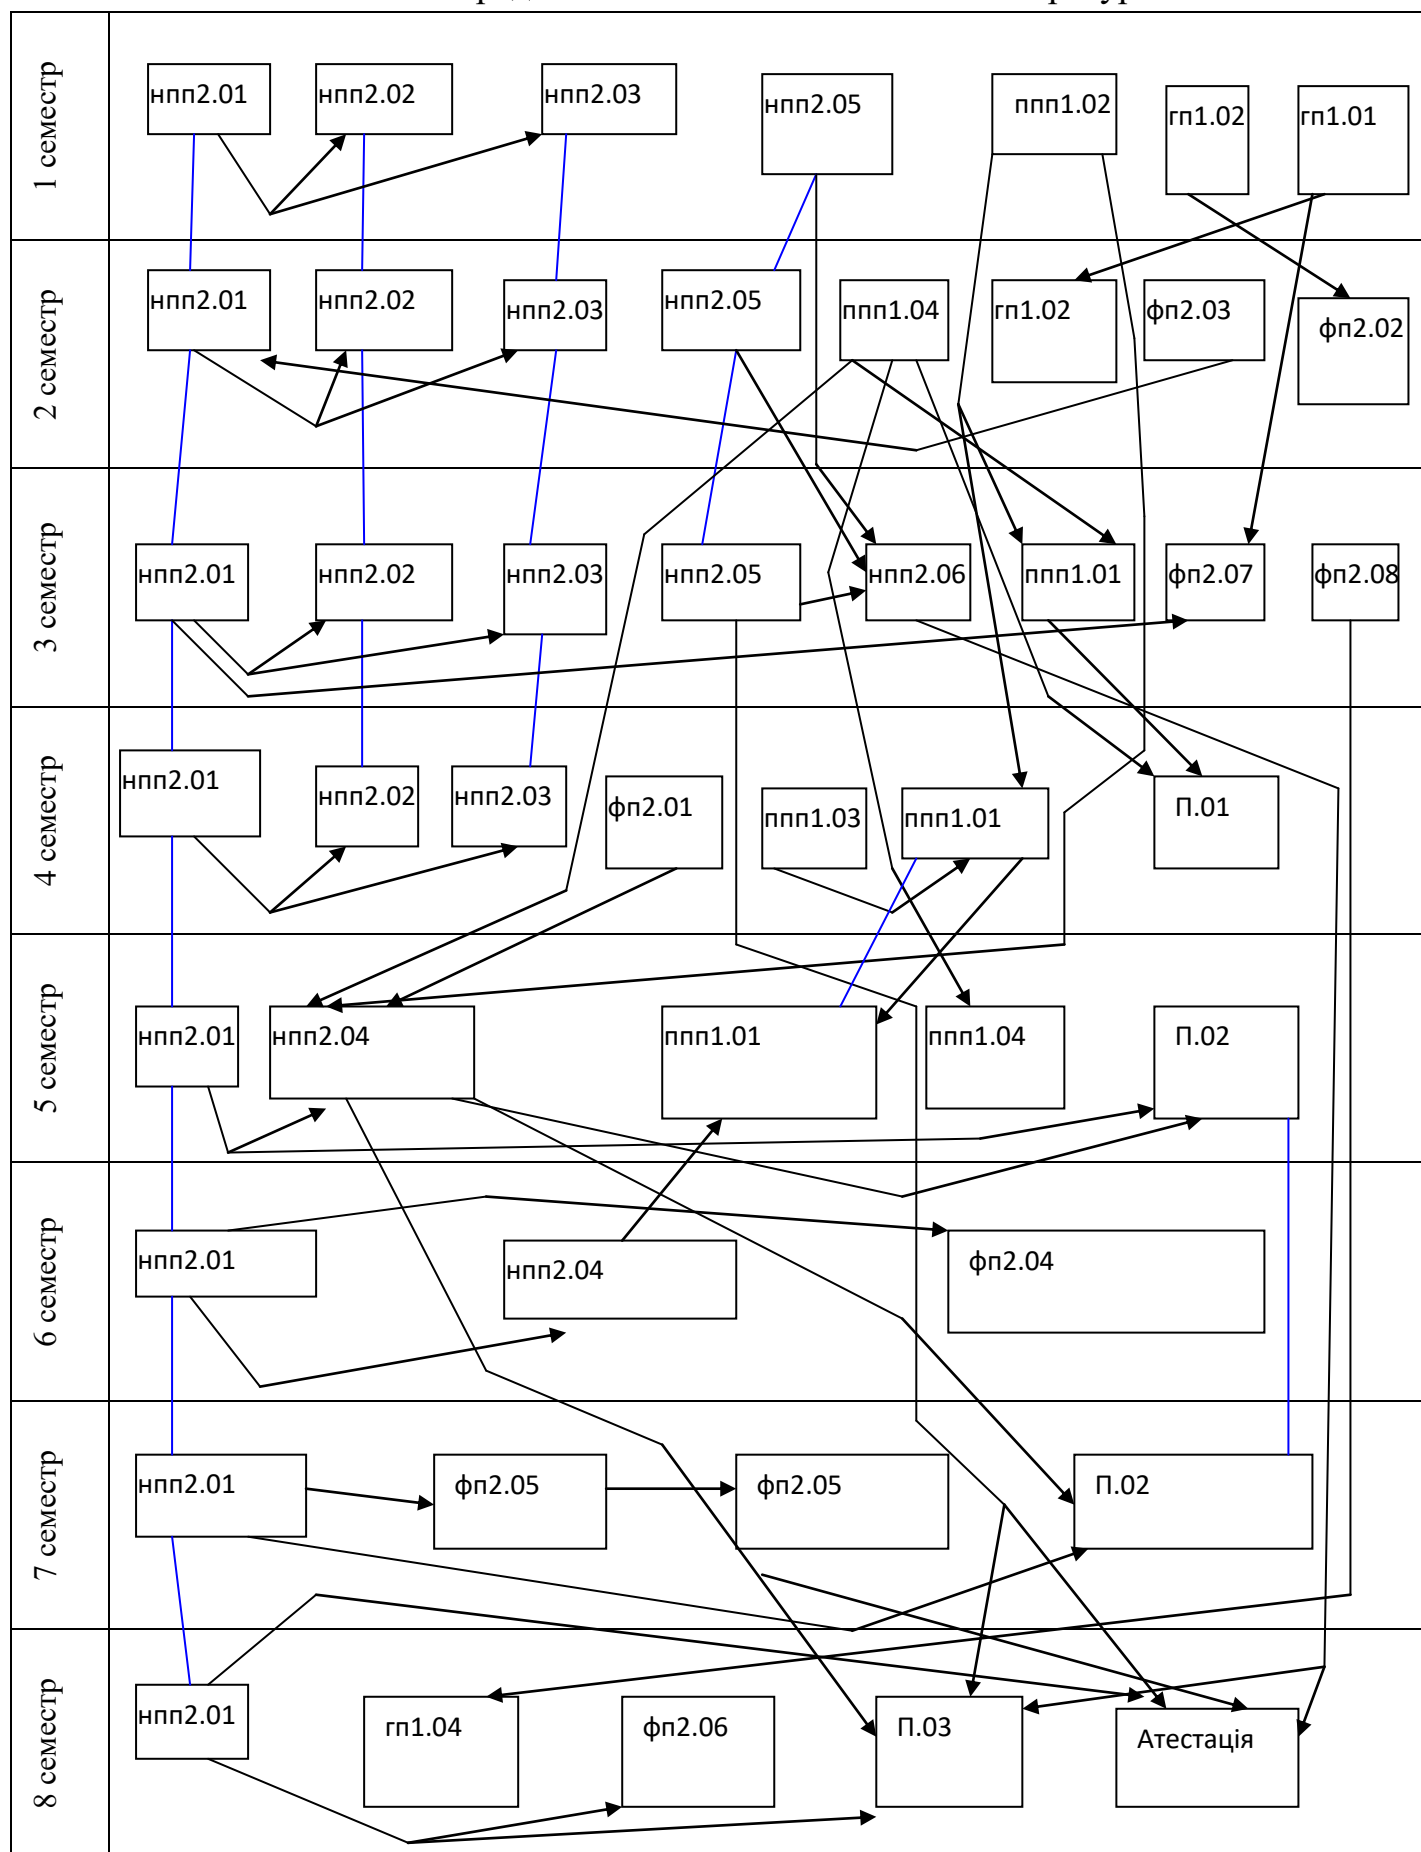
1 семестр
нпп2.01
нпп2.02
нпп2.03
нпп2.05
ппп1.02
гп1.02
гп1.01

2 семестр
нпп2.01
нпп2.02
нпп2.03
нпп2.05
ппп1.04
гп1.02
фп2.03
фп2.02

3 семестр
нпп2.01
нпп2.02
нпп2.03
нпп2.05
нпп2.06
ппп1.01
фп2.07
фп2.08

4 семестр
нпп2.01
нпп2.02
нпп2.03
фп2.01
ппп1.03
ппп1.01
П.01

5 семестр
нпп2.01
нпп2.04
ппп1.01
ппп1.04
П.02

6 семестр
нпп2.01
нпп2.04
фп2.04

7 семестр
нпп2.01
фп2.05
фп2.05
П.02

8 семестр
нпп2.01
гп1.04
фп2.06
П.03
Атестація